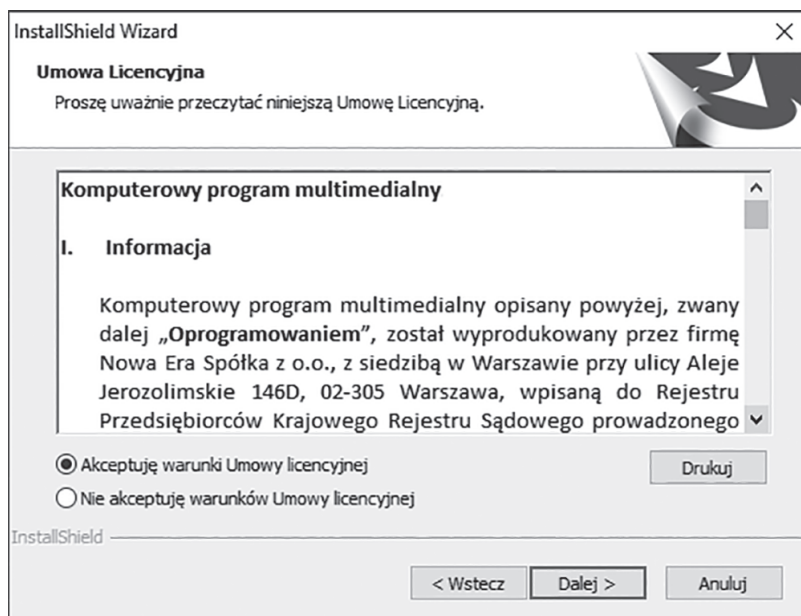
InstallShield Wizard

×

**Umowa Licencyjna**

Proszę uważnie przeczytać niniejszą Umowę Licencyjną.

**Komputerowy program multimedialny**

**I. Informacja**

Komputerowy program multimedialny opisany powyżej, zwany dalej **„Oprogramowaniem”**, został wyprodukowany przez firmę Nowa Era Spółka z o.o., z siedzibą w Warszawie przy ulicy Aleje Jerozolimskie 146D, 02-305 Warszawa, wpisaną do Rejestru Przedsiębiorców Krajowego Rejestru Sądowego prowadzonego

Akceptuję warunki Umowy licencyjnej

Drukuj

Nie akceptuję warunków Umowy licencyjnej

InstallShield

< Wstecz

Dalej >

Anuluj